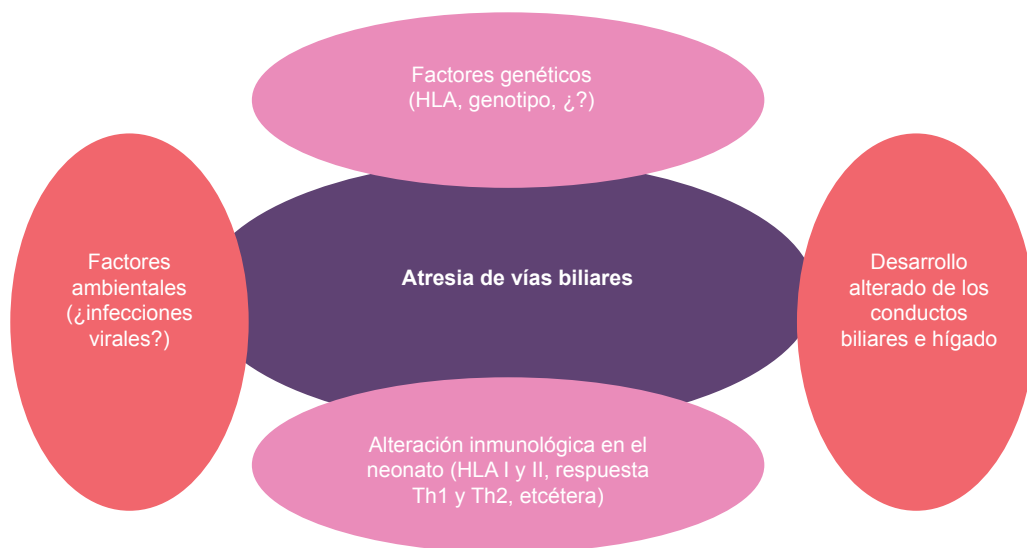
Factores genéticos (HLA, genotipo, ¿?)

Factores ambientales (¿infecciones virales?)

Atresia de vías biliares

Desarrollo alterado de los conductos biliares e hígado

Alteración inmunológica en el neonato (HLA I y II, respuesta Th1 y Th2, etcétera)